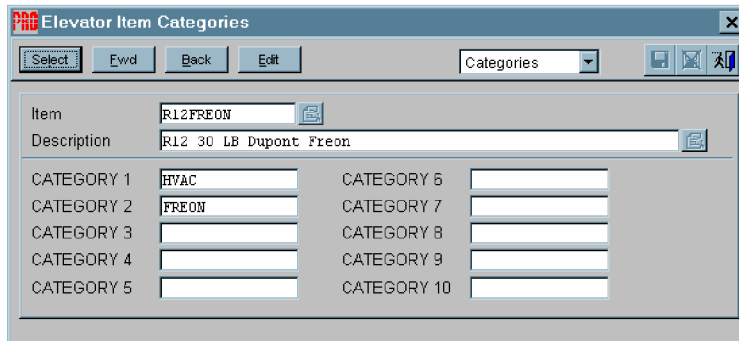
PAR Elevator Item Categories

Select | Fwd | Back | Edit | Categories

Item R12FREON
Description R12 30 LB Dupont Freon

CATEGORY 1 HVAC
CATEGORY 2 FREON
CATEGORY 3
CATEGORY 4
CATEGORY 5

CATEGORY 6
CATEGORY 7
CATEGORY 8
CATEGORY 9
CATEGORY 10